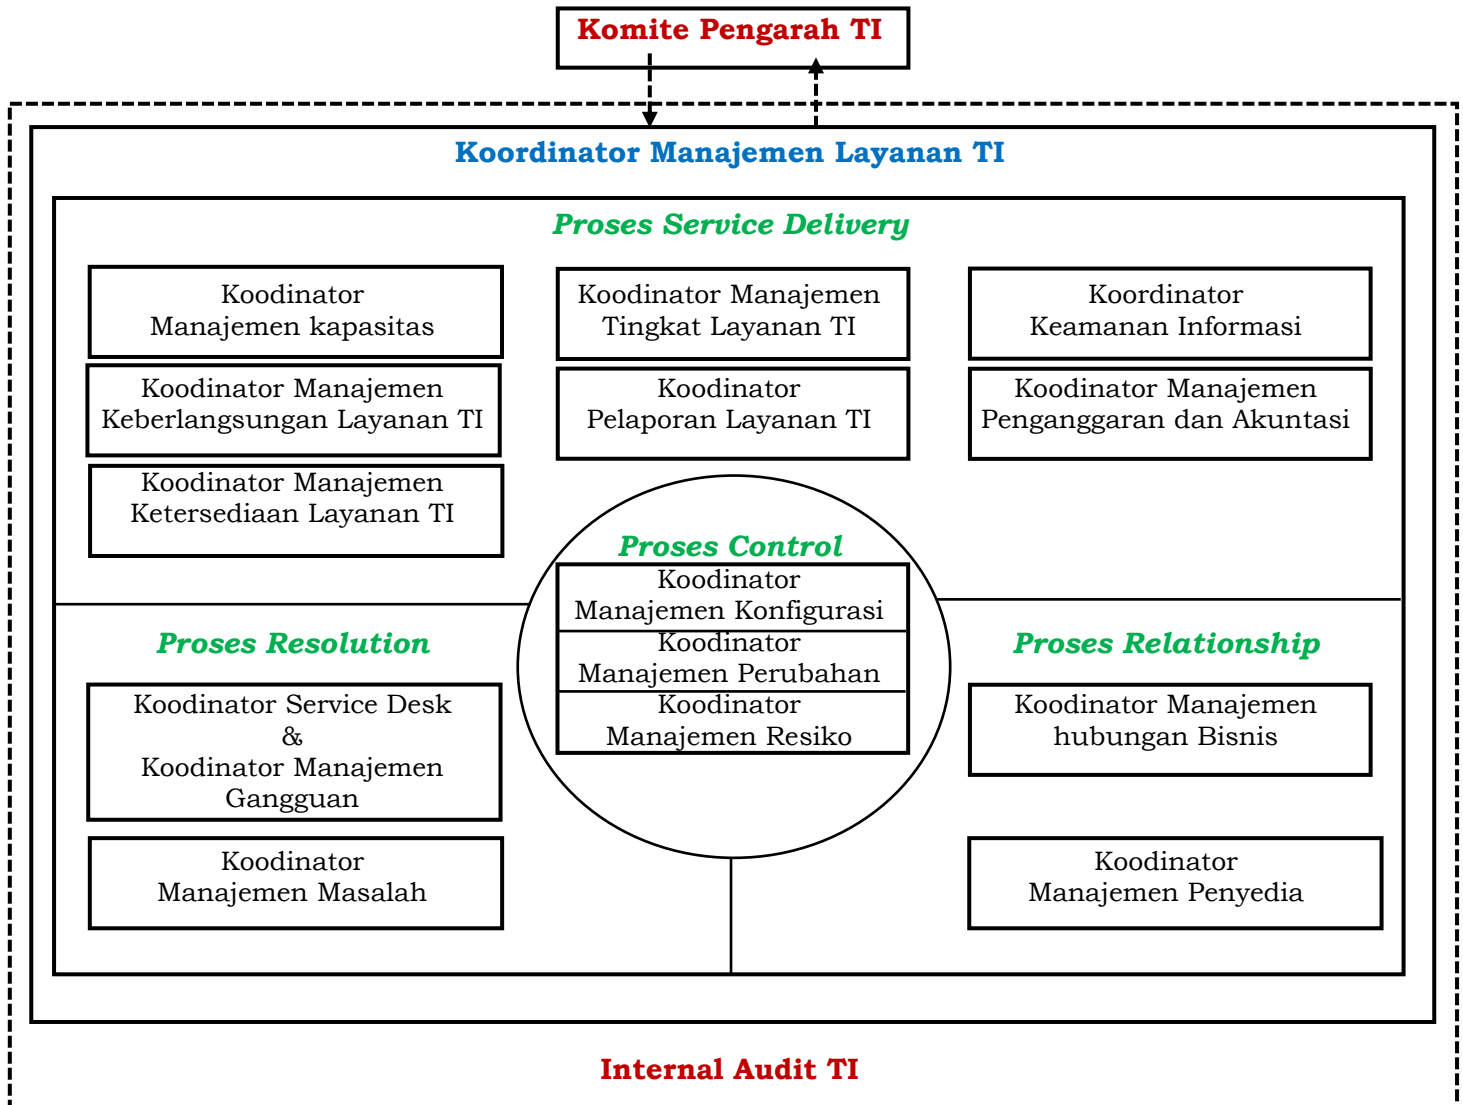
Komite Pengarah TI

Koordinator Manajemen Layanan TI

Proses Service Delivery

Koodinator Manajemen kapasitas

Koodinator Manajemen Tingkat Layanan TI

Koordinator Keamanan Informasi

Koodinator Manajemen Keberlangsungan Layanan TI

Koodinator Pelaporan Layanan TI

Koodinator Manajemen Penganggaran dan Akuntasi

Koodinator Manajemen Ketersediaan Layanan TI

Proses Control

Koodinator Manajemen Konfigurasi

Koodinator Manajemen Perubahan

Koodinator Manajemen Resiko

Proses Resolution

Koodinator Service Desk & Koodinator Manajemen Gangguan

Koodinator Manajemen Masalah

Proses Relationship

Koodinator Manajemen hubungan Bisnis

Koodinator Manajemen Penyedia

Internal Audit TI